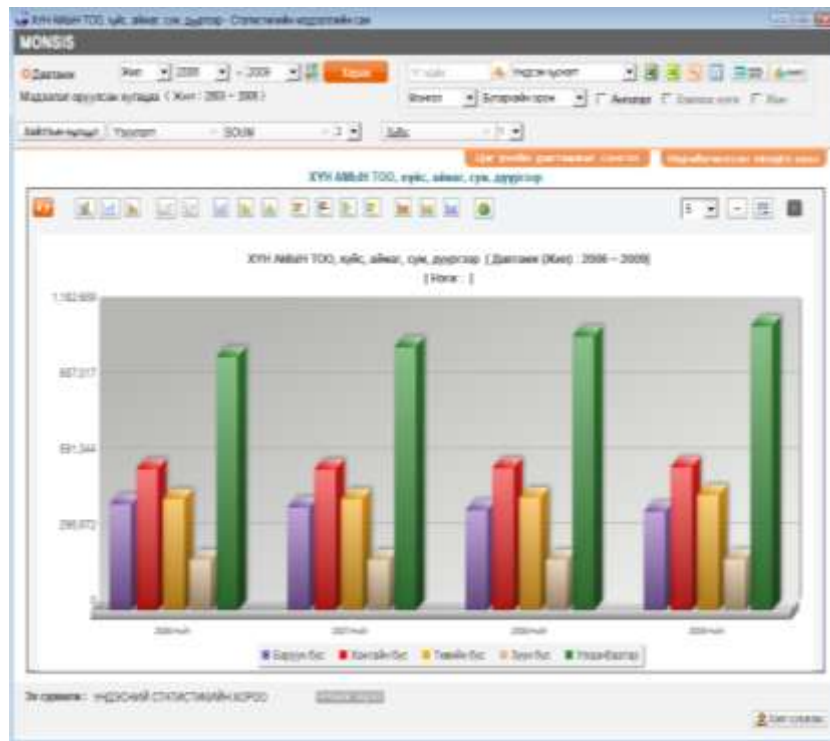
ХҮН АМЫН ТОО, бүс, аймаг, сум, дүүргээр - Статистикийн мэдээллийн сан

MONSIS

Давтамж Жил 2006 - 2009 Харах

Мэдээлэл оруулсан хугацаа ( Жил : 2003 ~ 2009 )

Үндэсний хэмжээ

Монгол Бүтээгдэхүүн

ХҮН АМЫН ТОО, бүс, аймаг, сум, дүүргээр

ХҮН АМЫН ТОО, бүс, аймаг, сум, дүүргээр ( Давтамж (Жил) : 2006 ~ 2009 )

[ Нэгж : ]

1,182,689

887,017

591,344

295,672

0

2006 он

2007 он

2008 он

2009 он

Баруун бүс
Хангайн бүс
Төвийн бүс
Зүүн бүс
Улаанбаатар

Эх сурвалж : ҮНДЭСНИЙ СТАТИСТИКИЙН ХОРОО

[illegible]